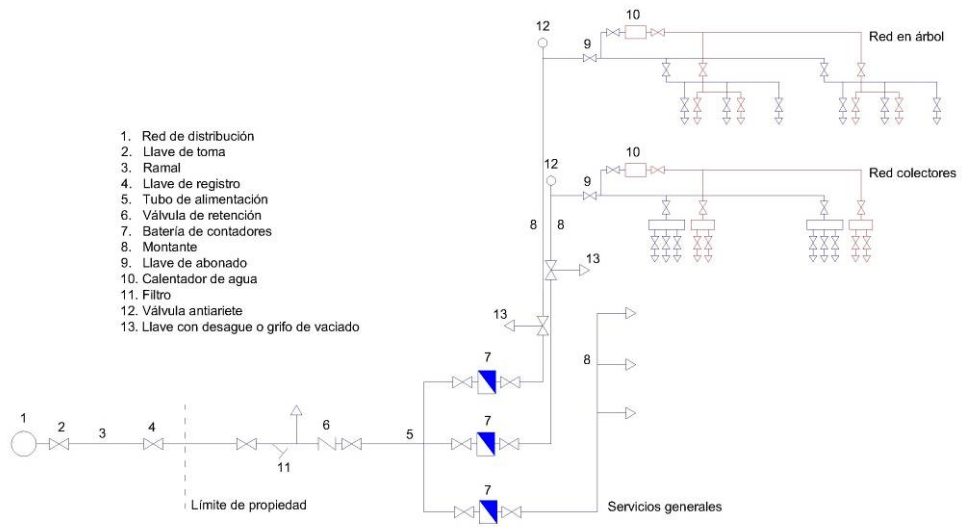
1. Red de distribución
2. Llave de toma
3. Ramal
4. Llave de registro
5. Tubo de alimentación
6. Válvula de retención
7. Batería de contadores
8. Montante
9. Llave de abonado
10. Calentador de agua
11. Filtro
12. Válvula antiariete
13. Llave con desague o grifo de vaciado

12
10
9
Red en árbol

12
10
9
Red colectores

8
8
13
13

7
7
7
8

1
2
3
4
6
5
11

Límite de propiedad

Servicios generales